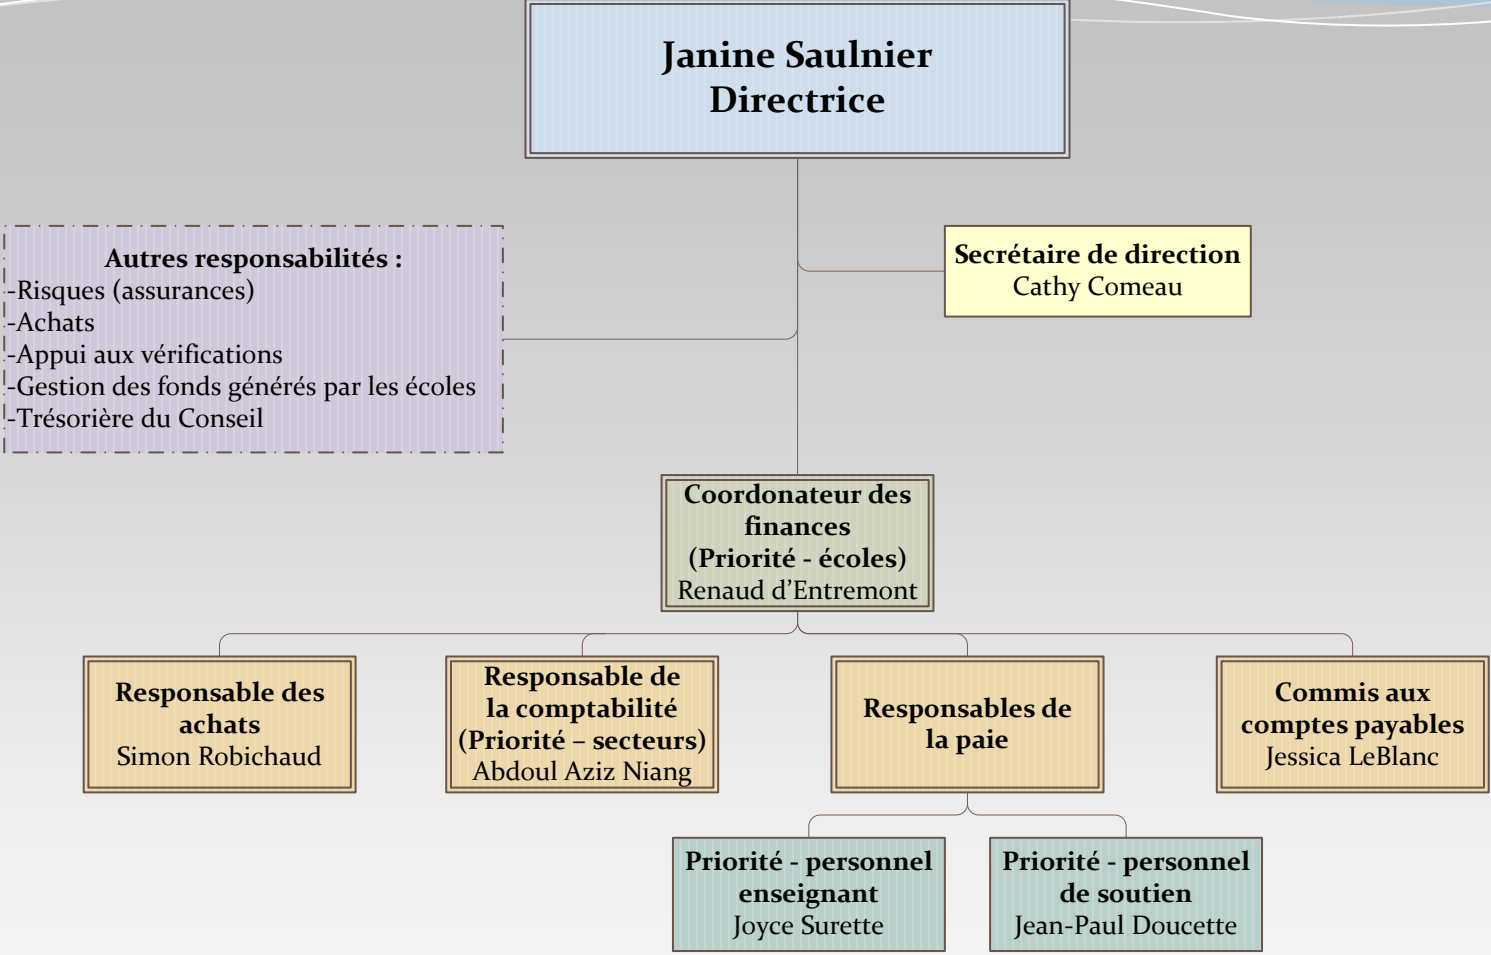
Janine Saulnier
Directrice

Autres responsabilités :
-Risques (assurances)
-Achats
-Appui aux vérifications
-Gestion des fonds générés par les écoles
-Trésorière du Conseil

Secrétaire de direction
Cathy Comeau

Coordonateur des finances
(Priorité - écoles)
Renaud d'Entremont

Responsable des achats
Simon Robichaud

Responsable de la comptabilité
(Priorité – secteurs)
Abdoul Aziz Niang

Responsables de la paie

Commis aux comptes payables
Jessica LeBlanc

Priorité - personnel enseignant
Joyce Surette

Priorité - personnel de soutien
Jean-Paul Doucette